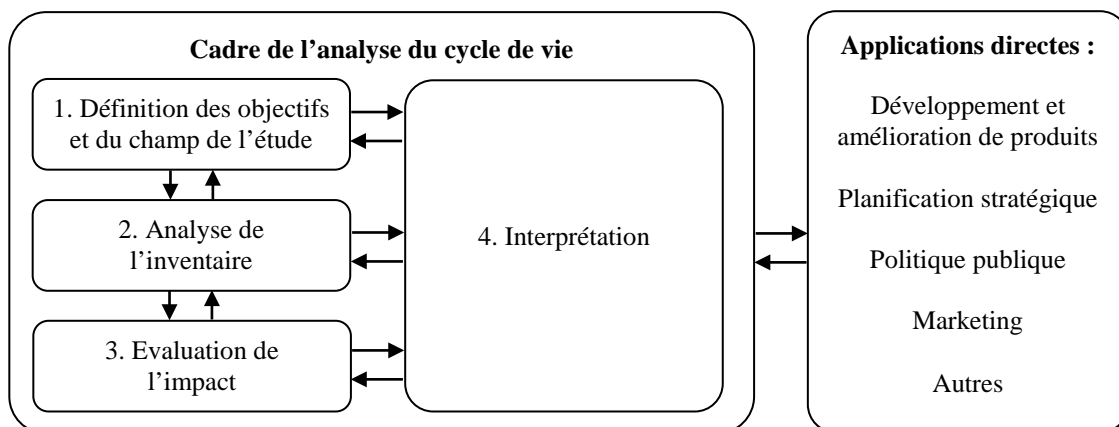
Cadre de l’analyse du cycle de vie

1. Définition des objectifs et du champ de l’étude

2. Analyse de l’inventaire

3. Evaluation de l’impact

4. Interprétation

Applications directes :

Développement et amélioration de produits

Planification stratégique

Politique publique

Marketing

Autres